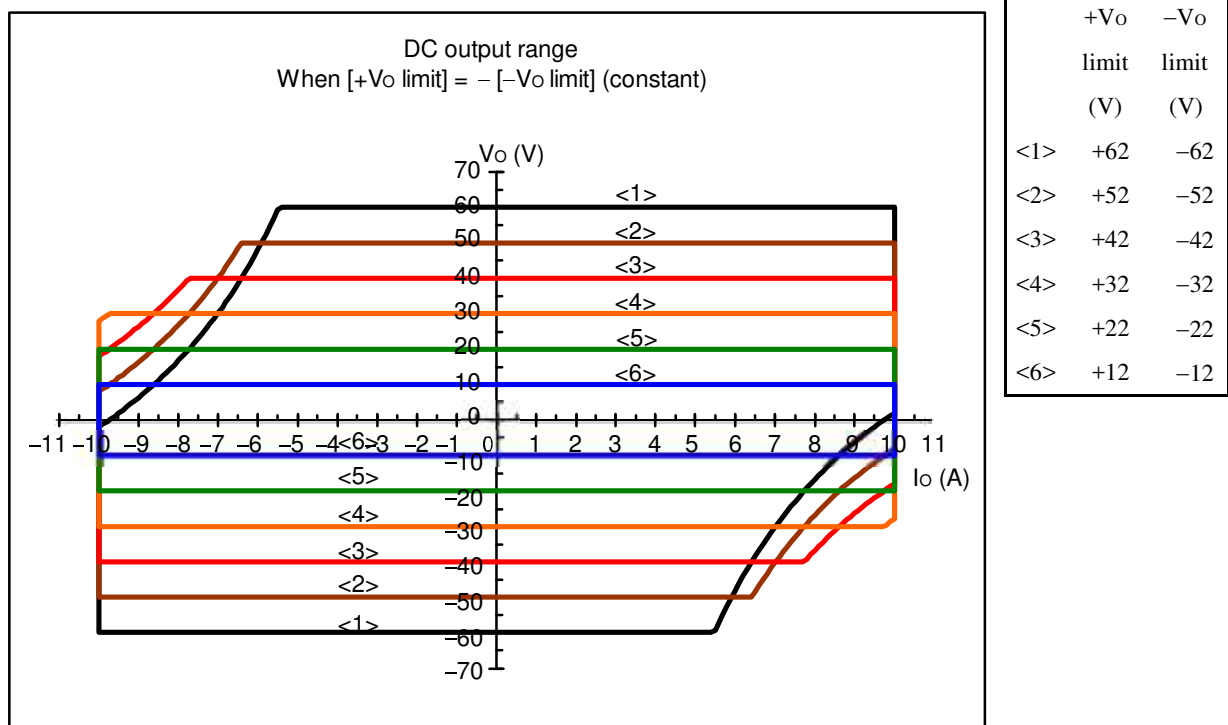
DC output range
When [+VO limit] = − [−VO limit] (constant)

VO (V)
70
60
50
40
30
20
10
0
−10
−20
−30
−40
−50
−60
−70

<1>
<2>
<3>
<4>
<5>
<6>
<6>
<5>
<4>
<3>
<2>
<1>

−11 −10 −9 −8 −7 −6 −5 −4 −3 −2 −1 0 1 2 3 4 5 6 7 8 9 10 11
IO (A)

| | +VO limit (V) | −VO limit (V) |
|---|---|---|
| <1> | +62 | −62 |
| <2> | +52 | −52 |
| <3> | +42 | −42 |
| <4> | +32 | −32 |
| <5> | +22 | −22 |
| <6> | +12 | −12 |